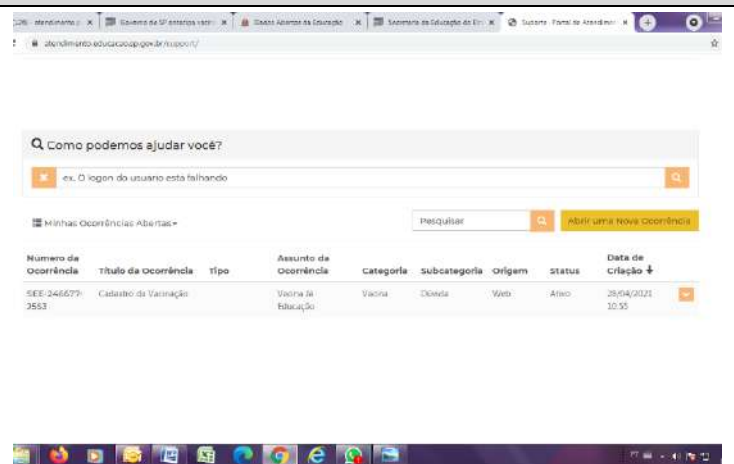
Atendimento.p × | Governo de SP anteripa vacin × | Dados Abertos da Educação × | Secretaria da Educação do Est × | Suporte - Portal de Atendiment ×

atendimento.educacao.sp.gov.br/support/

Como podemos ajudar você?

ex. O logon do usuario esta falhando

Minhas Ocorrências Abertas

Pesquisar

Abrir uma Nova Ocorrência

| Numero da Ocorrência | Título da Ocorrência | Tipo | Assunto da Ocorrência | Categoria | Subcategoria | Origem | Status | Data de Criação |
|---|---|---|---|---|---|---|---|---|
| SEE-246677-3553 | Cadastro da Vacinação | | Vacina Já Educação | Vacina | Dúvida | Web | Ativo | 28/04/2021 10:55 |